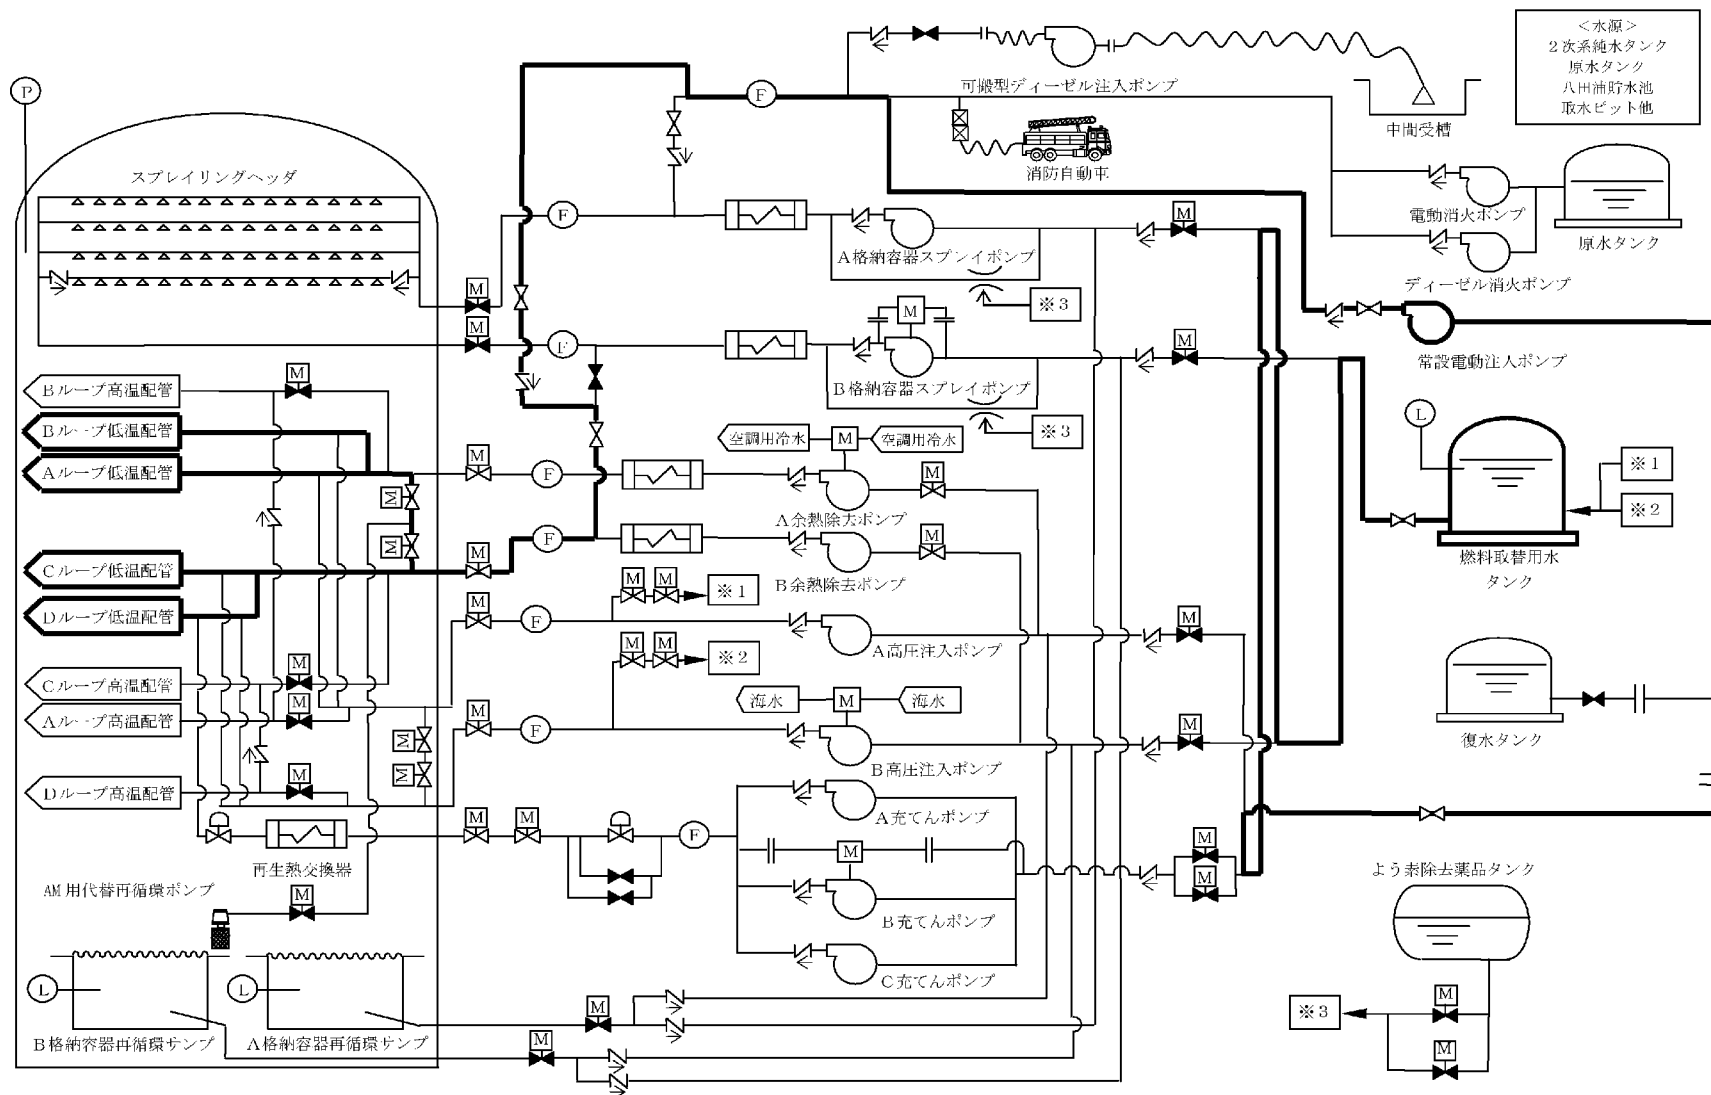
＜水源＞
２次系純水タンク
原水タンク
八田浦貯水池
取水ピット他

P
スプレイリングヘッダ
可搬型ディーゼル注入ポンプ
中間受槽
消防自動車
F
M
F
A格納容器スプレイポンプ
※３
電動消火ポンプ
原水タンク
ディーゼル消火ポンプ
M
M
F
M
B格納容器スプレイポンプ
※３
常設電動注入ポンプ
Bループ高温配管
Bループ低温配管
Aループ低温配管
空調用冷水
M
空調用冷水
L
M
M
F
A余熱除去ポンプ
※１
※２
M
M
F
M
B余熱除去ポンプ
燃料取替用水タンク
Cループ低温配管
Dループ低温配管
M
M
※１
M
F
A高圧注入ポンプ
M
M
M
※２
Cループ高温配管
Aループ高温配管
M
M
海水
M
海水
M
F
B高圧注入ポンプ
M
復水タンク
M
M
Dループ高温配管
M
M
M
A充てんポンプ
F
再生熱交換器
M
M
M
AM用代替再循環ポンプ
M
B充てんポンプ
よう素除去薬品タンク
C充てんポンプ
L
L
M
※３
M
B格納容器再循環サンプ
A格納容器再循環サンプ
M
M